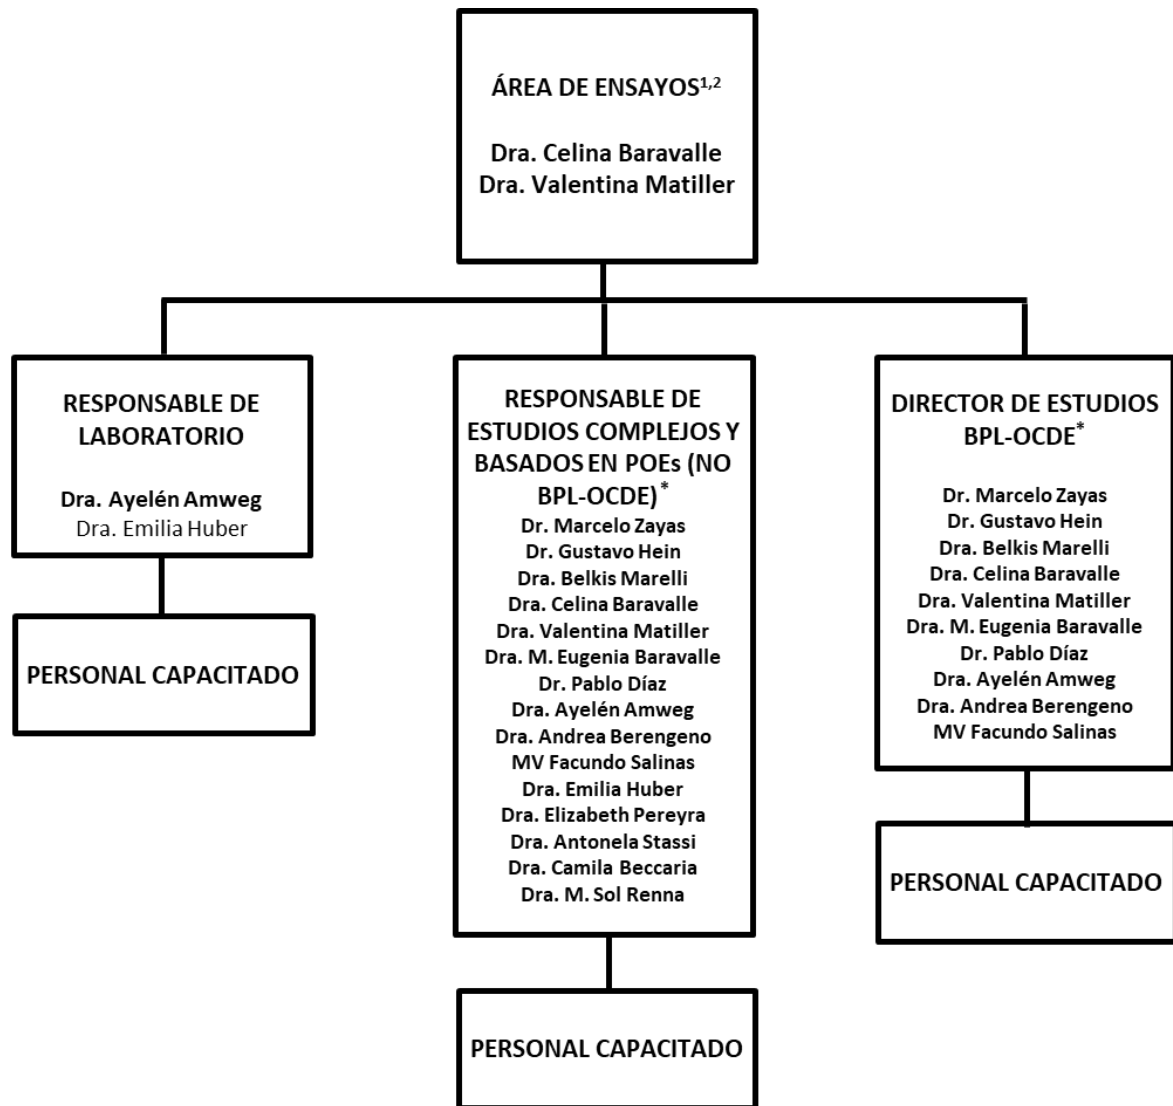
ÁREA DE ENSAYOS$^{1,2}$

Dra. Celina Baravalle
Dra. Valentina Matiller

RESPONSABLE DE LABORATORIO

Dra. Ayelén Amweg
Dra. Emilia Huber

PERSONAL CAPACITADO

RESPONSABLE DE ESTUDIOS COMPLEJOS Y BASADOS EN POEs (NO BPL-OCDE)$^{*}$

Dr. Marcelo Zayas
Dr. Gustavo Hein
Dra. Belkis Marelli
Dra. Celina Baravalle
Dra. Valentina Matiller
Dra. M. Eugenia Baravalle
Dr. Pablo Díaz
Dra. Ayelén Amweg
Dra. Andrea Berengeno
MV Facundo Salinas
Dra. Emilia Huber
Dra. Elizabeth Pereyra
Dra. Antonela Stassi
Dra. Camila Beccaria
Dra. M. Sol Renna

PERSONAL CAPACITADO

DIRECTOR DE ESTUDIOS BPL-OCDE$^{*}$

Dr. Marcelo Zayas
Dr. Gustavo Hein
Dra. Belkis Marelli
Dra. Celina Baravalle
Dra. Valentina Matiller
Dra. M. Eugenia Baravalle
Dr. Pablo Díaz
Dra. Ayelén Amweg
Dra. Andrea Berengeno
MV Facundo Salinas

PERSONAL CAPACITADO